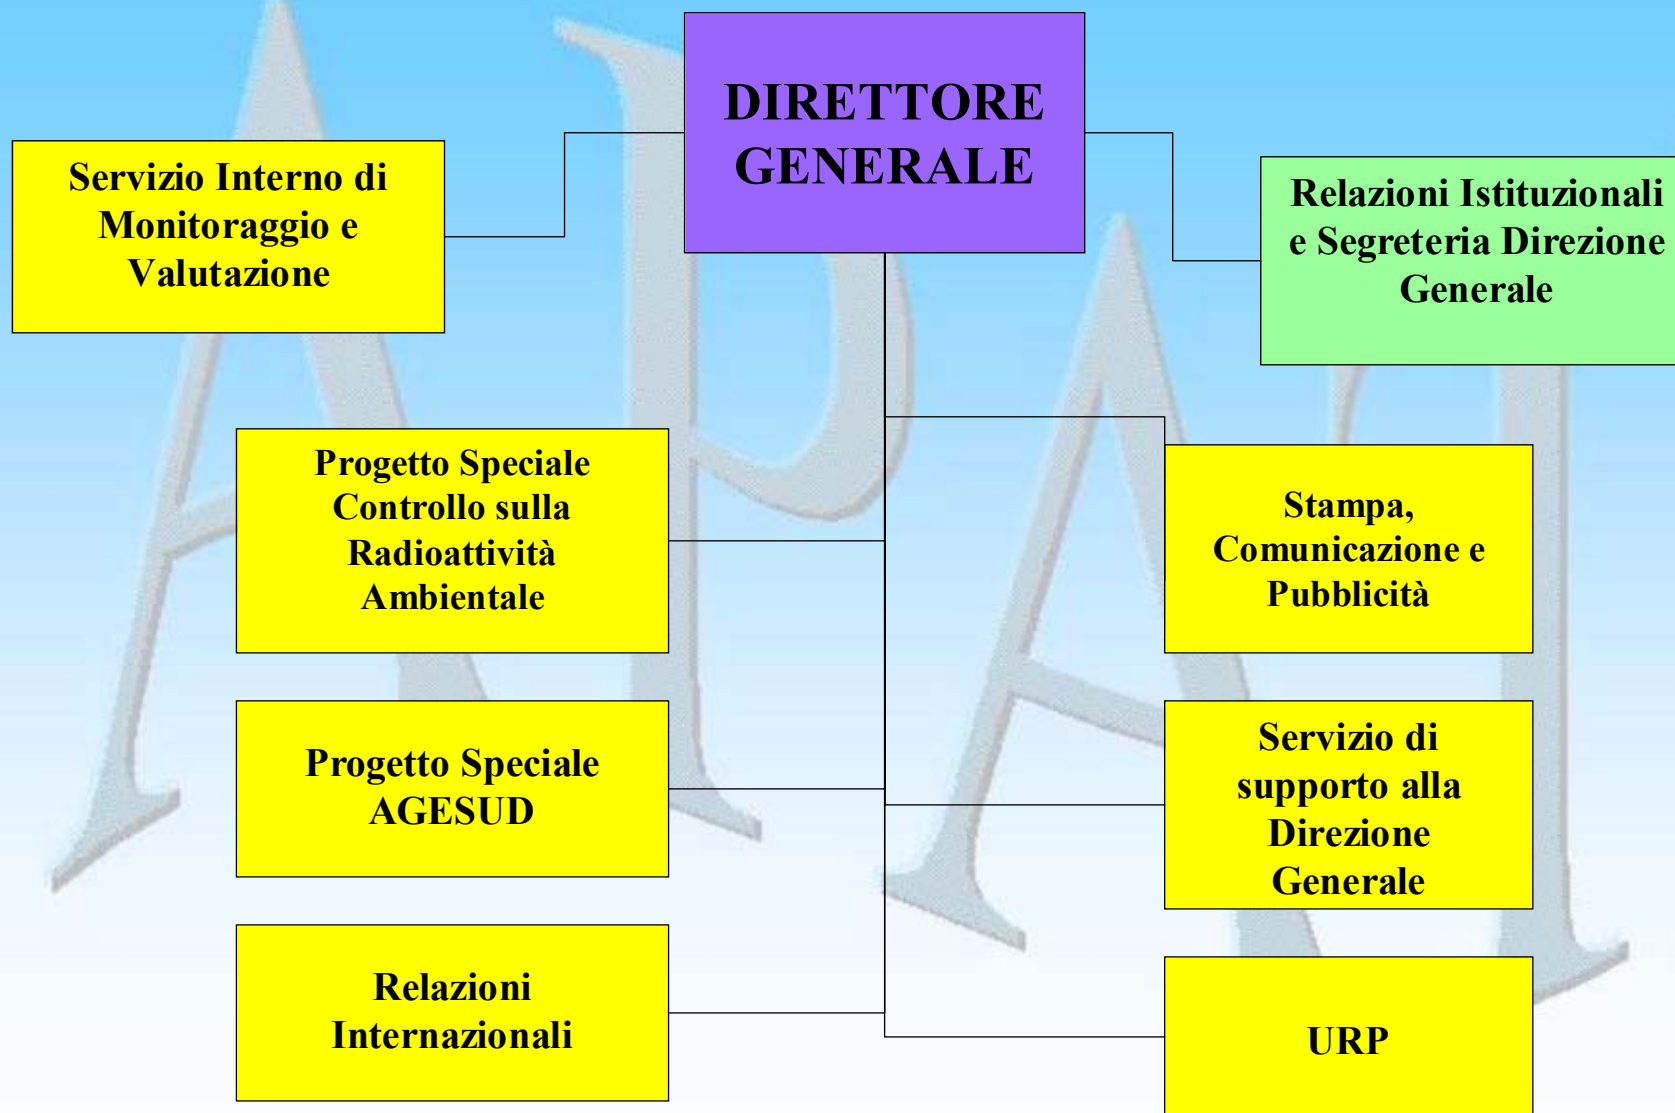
DIRETTORE GENERALE

Servizio Interno di Monitoraggio e Valutazione

Relazioni Istituzionali e Segreteria Direzione Generale

Progetto Speciale Controllo sulla Radioattività Ambientale

Stampa, Comunicazione e Pubblicità

Progetto Speciale AGESUD

Servizio di supporto alla Direzione Generale

Relazioni Internazionali

URP